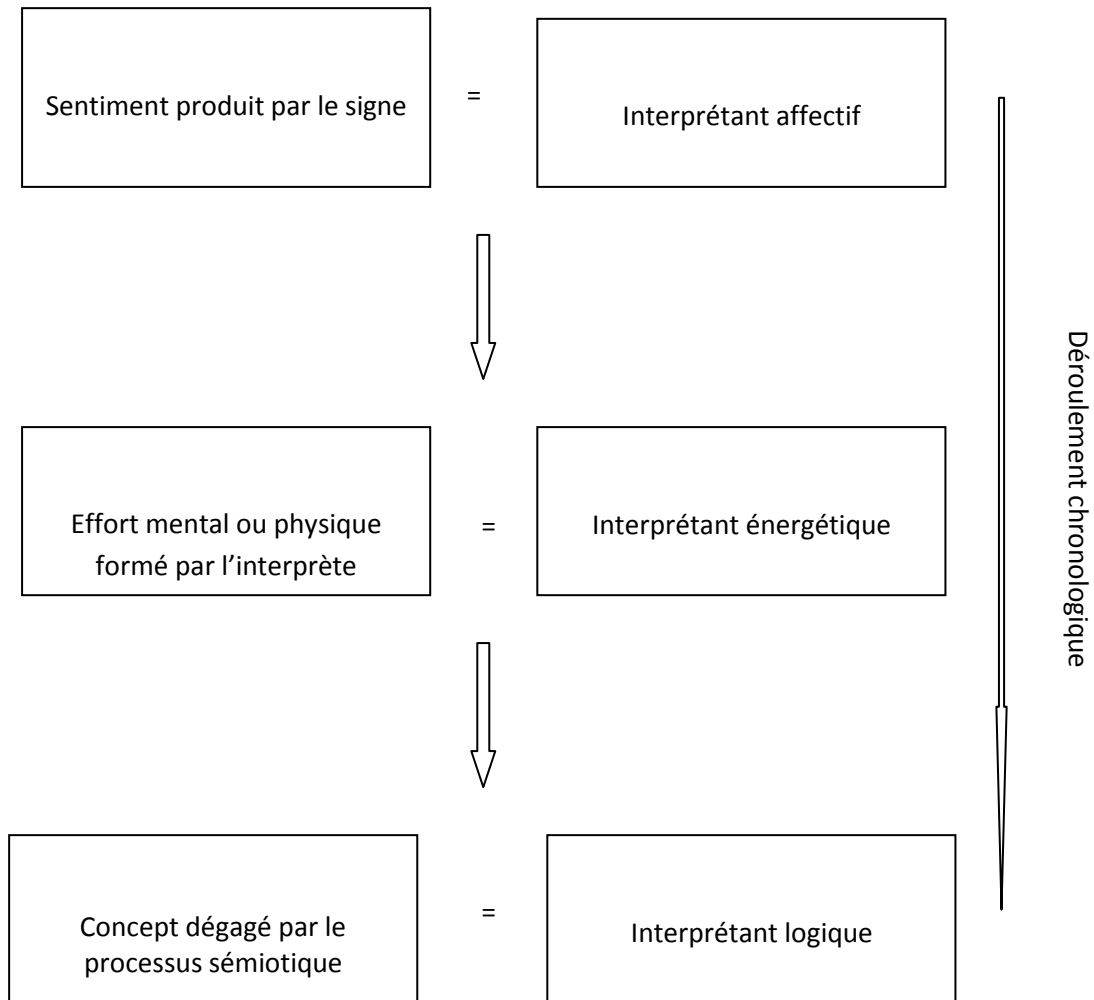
Sentiment produit par le signe = Interprétant affectif

Effort mental ou physique formé par l'interprète = Interprétant énergétique

Concept dégagé par le processus sémiotique = Interprétant logique

Déroulement chronologique